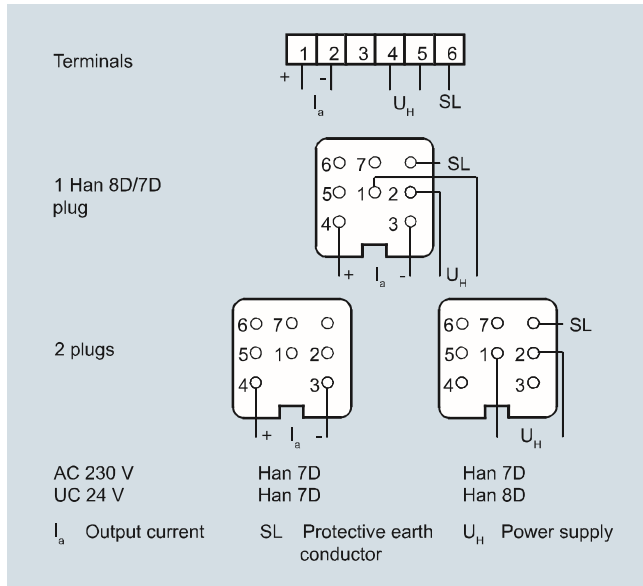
Terminals

1 2 3 4 5 6
+ -
$I_a$ $U_H$ SL

1 Han 8D/7D plug

6 7 SL
5 1 2
4 3
+ $I_a$ - $U_H$

2 plugs

6 7
5 1 2
4 3
+ $I_a$ -

6 7 SL
5 1 2
4 3
$U_H$

AC 230 V Han 7D Han 7D
UC 24 V Han 7D Han 8D

$I_a$ Output current SL Protective earth conductor $U_H$ Power supply